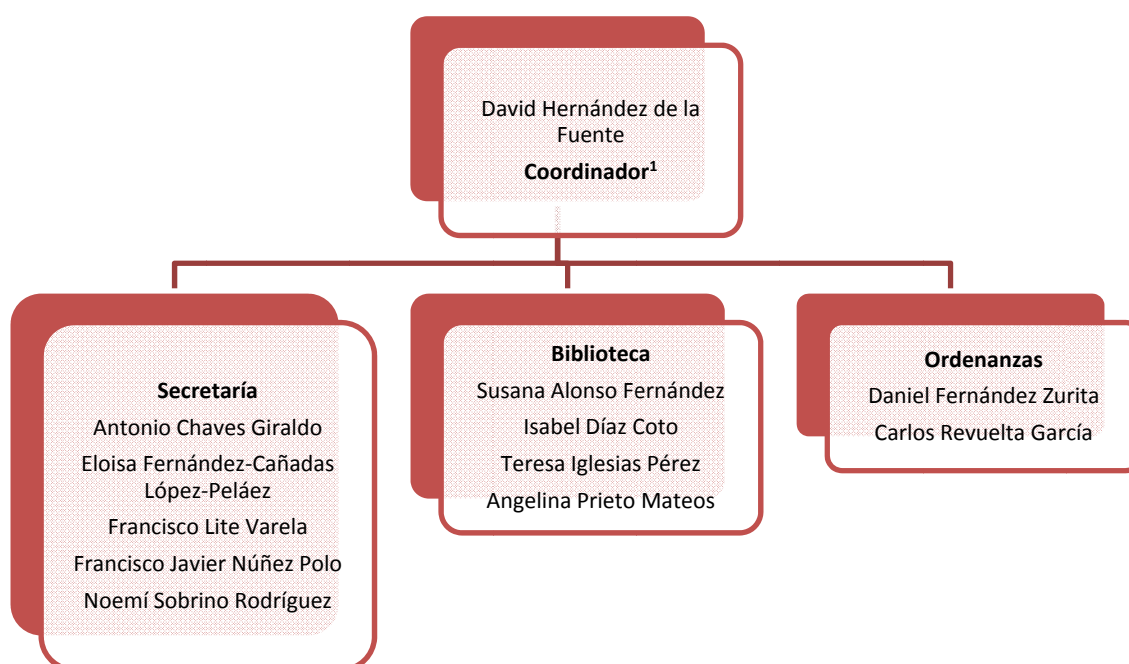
David Hernández de la Fuente

**Coordinador**$^1$

**Secretaría**

Antonio Chaves Giraldo

Eloisa Fernández-Cañadas López-Peláez

Francisco Lite Varela

Francisco Javier Núñez Polo

Noemí Sobrino Rodríguez

**Biblioteca**

Susana Alonso Fernández

Isabel Díaz Coto

Teresa Iglesias Pérez

Angelina Prieto Mateos

**Ordenanzas**

Daniel Fernández Zurita

Carlos Revuelta García